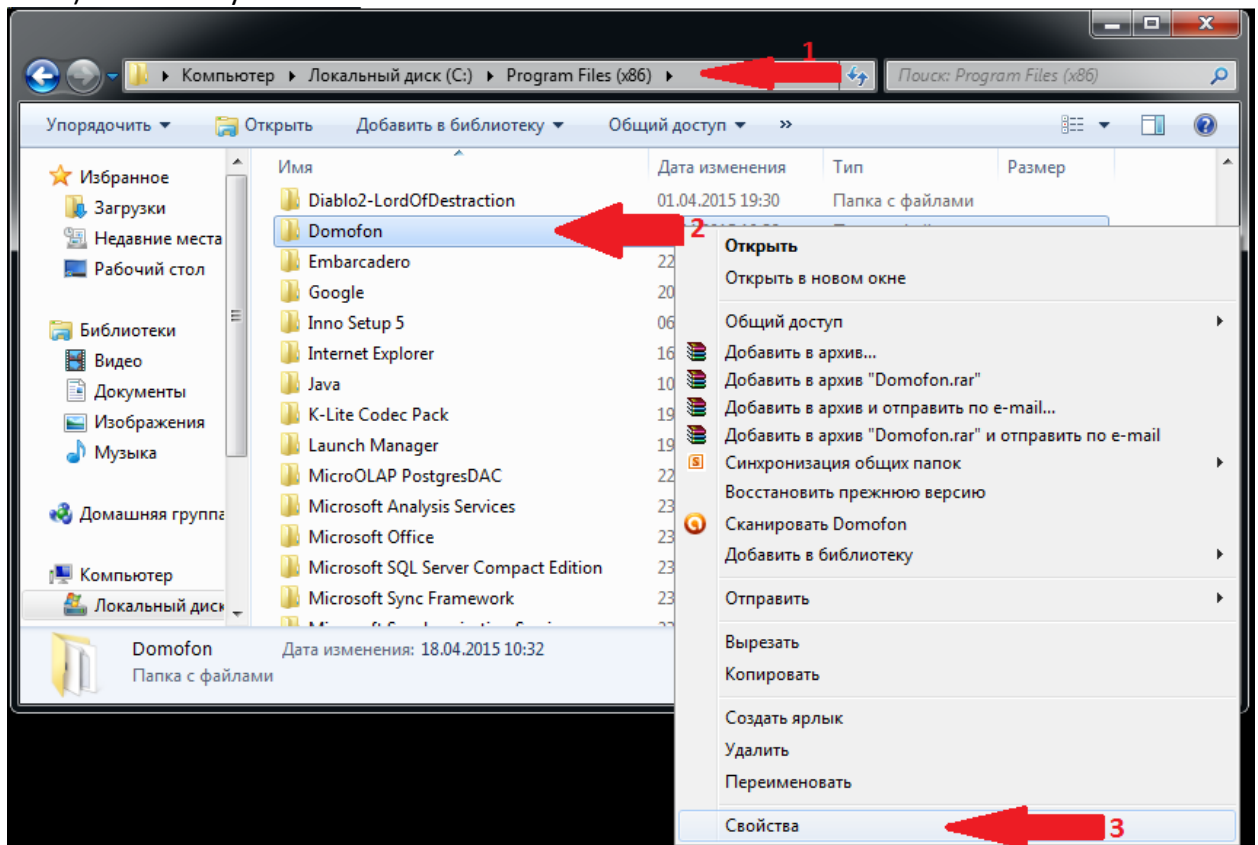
Компьютер ▸ Локальный диск (C:) ▸ Program Files (x86) ▸

1

Поиск: Program Files (x86)

Упорядочить ▾ Открыть Добавить в библиотеку ▾ Общий доступ ▾ »

Избранное
Загрузки
Недавние места
Рабочий стол

Библиотеки
Видео
Документы
Изображения
Музыка

Домашняя группа

Компьютер
Локальный диск

| Имя | Дата изменения | Тип | Размер |
|---|---|---|---|
| Diablo2-LordOfDestraction | 01.04.2015 19:30 | Папка с файлами | |
| Domofon | | | |
| Embarcadero | 22 | | |
| Google | 20 | | |
| Inno Setup 5 | 06 | | |
| Internet Explorer | 16 | | |
| Java | 10 | | |
| K-Lite Codec Pack | 19 | | |
| Launch Manager | 19 | | |
| MicroOLAP PostgresDAC | 22 | | |
| Microsoft Analysis Services | 23 | | |
| Microsoft Office | 23 | | |
| Microsoft SQL Server Compact Edition | 23 | | |
| Microsoft Sync Framework | 23 | | |

2

Открыть
Открыть в новом окне
Общий доступ
Добавить в архив...
Добавить в архив "Domofon.rar"
Добавить в архив и отправить по e-mail...
Добавить в архив "Domofon.rar" и отправить по e-mail
Синхронизация общих папок
Восстановить прежнюю версию
Сканировать Domofon
Добавить в библиотеку
Отправить
Вырезать
Копировать
Создать ярлык
Удалить
Переименовать
Свойства

3

Domofon Дата изменения: 18.04.2015 10:32
Папка с файлами